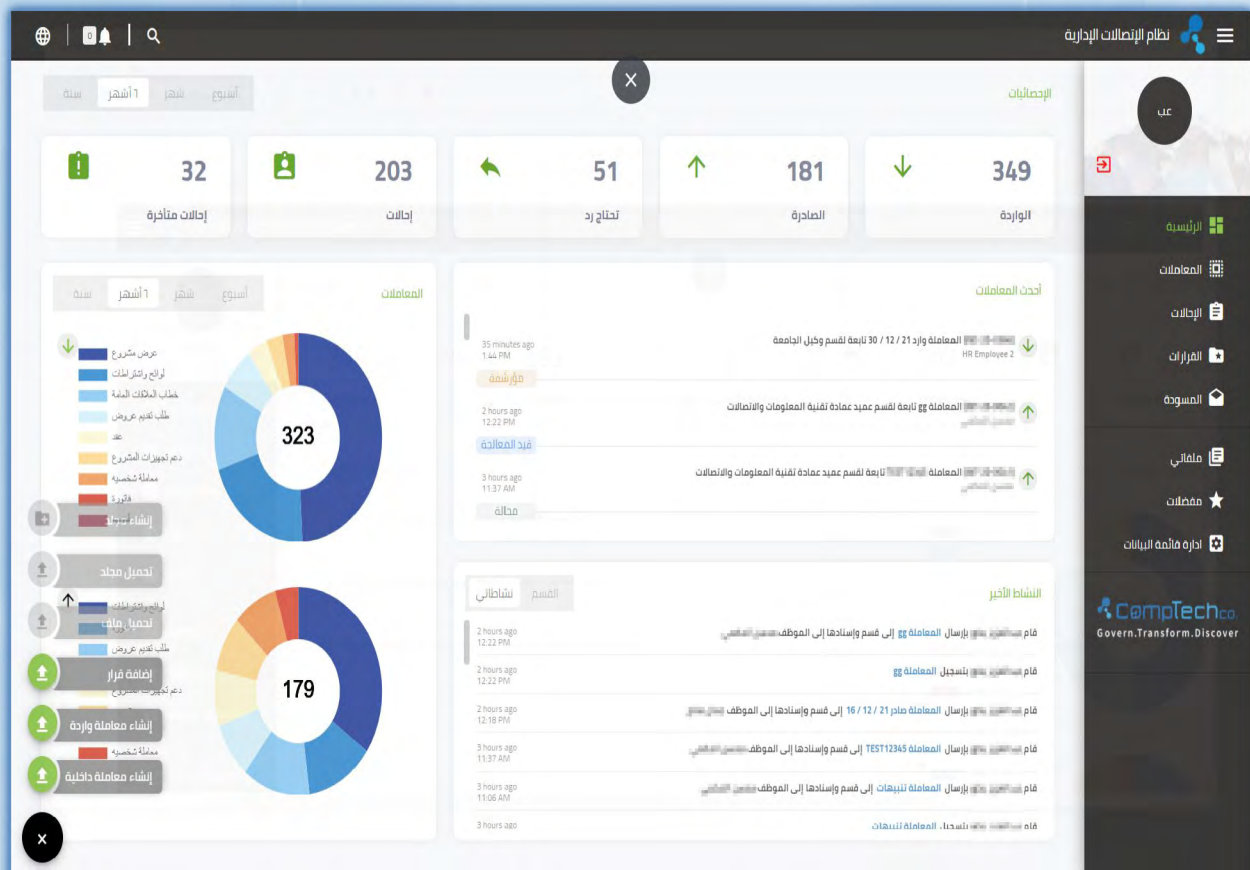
نظام الإتصالات الإدارية

0

عب

الرئيسية
المعاملات
الإحالات
القرارات
المسودة
ملفاتي
مفضلات
ادارة قائمة البيانات

CampTech co.
Govern.Transform.Discover

الإحصائيات

أسبوع | شهر | ٦ أشهر | سنة

349
الواردة

181
الصادرة

51
تحتاج رد

203
إحالات

32
إحالات متأخرة

أحدث المعاملات

المعاملة وارد 21 / 12 / 30 تابعة لقسم وكيل الجامعة
HR Employee 2
35 minutes ago
1:44 PM
مؤرشفة

المعاملة gg تابعة لقسم عميد عمادة تقنية المعلومات والاتصالات
2 hours ago
12:22 PM
قيد المعالجة

المعاملة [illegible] تابعة لقسم عميد عمادة تقنية المعلومات والاتصالات
3 hours ago
11:37 AM
محالة

المعاملات

أسبوع | شهر | ٦ أشهر | سنة

عرض مشروع
لوائح واشتراطات
خطاب المناقلات العامة
طلب تقديم عروض
عقد
دعم تجهيزات المشروع
معاملة شخصيه
فاتورة

323

179

طلب تقديم عروض
دعم تجهيزات المشروع
معاملة شخصيه

إنشاء مجلد
تحميل مجلد
تحميل ملف
إضافة قرار
إنشاء معاملة واردة
إنشاء معاملة داخلية

النشاط الأخير

القسم | نشاطاتي

قام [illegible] بإرسال المعاملة gg إلى قسم وإسنادها إلى الموظف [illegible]
2 hours ago
12:22 PM

قام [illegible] بتسجيل المعاملة gg
2 hours ago
12:22 PM

قام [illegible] بإرسال المعاملة صادر 21 / 12 / 16 إلى قسم وإسنادها إلى الموظف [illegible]
2 hours ago
12:18 PM

قام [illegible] بإرسال المعاملة TEST12345 إلى قسم وإسنادها إلى الموظف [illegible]
3 hours ago
11:37 AM

قام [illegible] بإرسال المعاملة تنبيهات إلى قسم وإسنادها إلى الموظف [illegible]
3 hours ago
11:06 AM

قام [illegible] بتسجيل المعاملة تنبيهات
3 hours ago